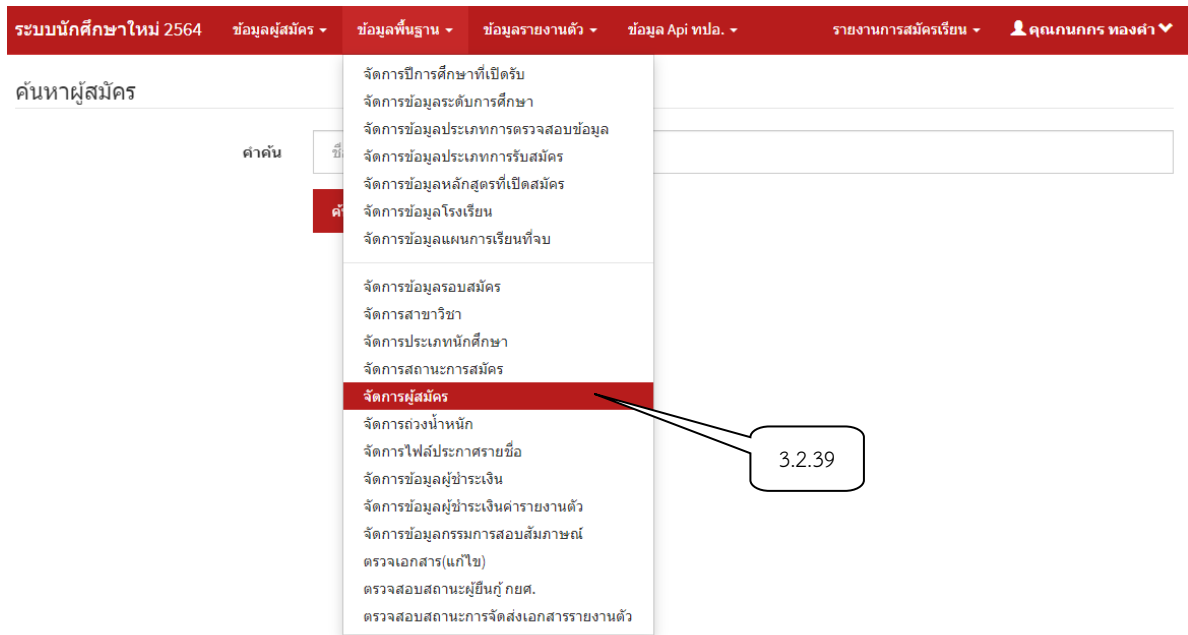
ระบบนักศึกษาใหม่ 2564 ข้อมูลผู้สมัคร ▾ ข้อมูลพื้นฐาน ▾ ข้อมูลรายงานตัว ▾ ข้อมูล Api ทปอ. ▾ รายงานการสมัครเรียน ▾ คุณกนกกร ทองคำ

ค้นหาผู้สมัคร

คำค้น ชื่

ค้

จัดการปีการศึกษาที่เปิดรับ
จัดการข้อมูลระดับการศึกษา
จัดการข้อมูลประเภทการตรวจสอบข้อมูล
จัดการข้อมูลประเภทการรับสมัคร
จัดการข้อมูลหลักสูตรที่เปิดสมัคร
จัดการข้อมูลโรงเรียน
จัดการข้อมูลแผนการเรียนที่จบ

จัดการข้อมูลรอบสมัคร
จัดการสาขาวิชา
จัดการประเภทนักศึกษา
จัดการสถานะการสมัคร
จัดการผู้สมัคร
จัดการถ่วงน้ำหนัก
จัดการไฟล์ประกาศรายชื่อ
จัดการข้อมูลผู้ชำระเงิน
จัดการข้อมูลผู้ชำระเงินค่ารายงานตัว
จัดการข้อมูลกรรมการสอบสัมภาษณ์
ตรวจเอกสาร(แก้ไข)
ตรวจสอบสถานะผู้ยืนกู้ กยศ.
ตรวจสอบสถานะการจัดส่งเอกสารรายงานตัว

3.2.39